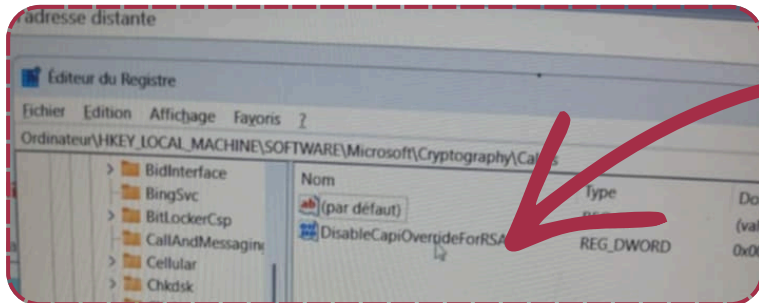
adresse distante

Éditeur du Registre

Fichier Edition Affichage Favoris ?

Ordinateur\HKEY_LOCAL_MACHINE\SOFTWARE\Microsoft\Cryptography\Calais

BidInterface
BingSvc
BitLockerCsp
CallAndMessaging
Cellular
Chkdsk

Nom
(par défaut)
DisableCapiOverrideForRSA

Type
REG_DWORD

Do
(val
0x0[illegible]